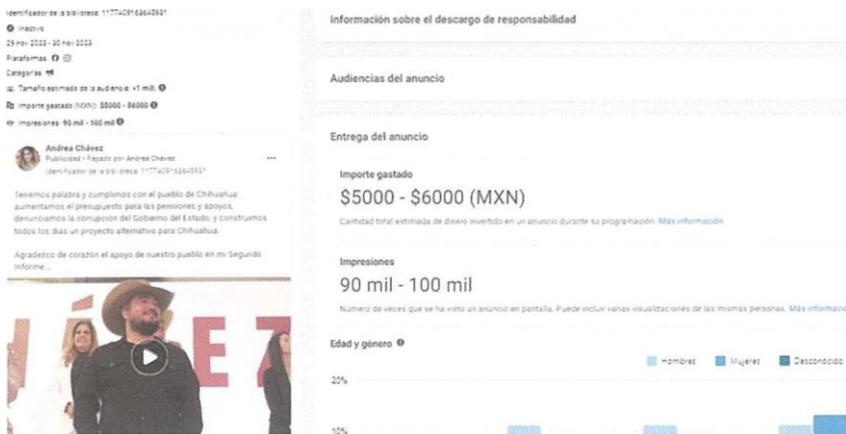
Identificador de la biblioteca: 1177409163640931

Inactivo

29 nov 2023 - 30 nov 2023

Plataformas

Categorías

Tamaño estimado de la audiencia: >1 mill.

Importe gastado (MXN): $5000 - $6000

Impresiones: 90 mil - 100 mil

Andrea Chávez
Publicidad · Pagado por Andrea Chávez
Identificador de la biblioteca: 1177409163640931

Tenemos palabra y cumplimos con el pueblo de Chihuahua: aumentamos el presupuesto para las pensiones y apoyos, denunciamos la corrupción del Gobierno del Estado, y construimos todos los días un proyecto alternativo para Chihuahua.

Agradezco de corazón el apoyo de nuestro pueblo en mi Segundo Informe ...

Información sobre el descargo de responsabilidad

Audiencias del anuncio

Entrega del anuncio

Importe gastado

$5000 - $6000 (MXN)

Cantidad total estimada de dinero invertido en un anuncio durante su programación. Más información

Impresiones

90 mil - 100 mil

Número de veces que se ha visto un anuncio en pantalla. Puede incluir varias visualizaciones de las mismas personas. Más informaci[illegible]

Edad y género

Hombres Mujeres Desconocido

20%

10%